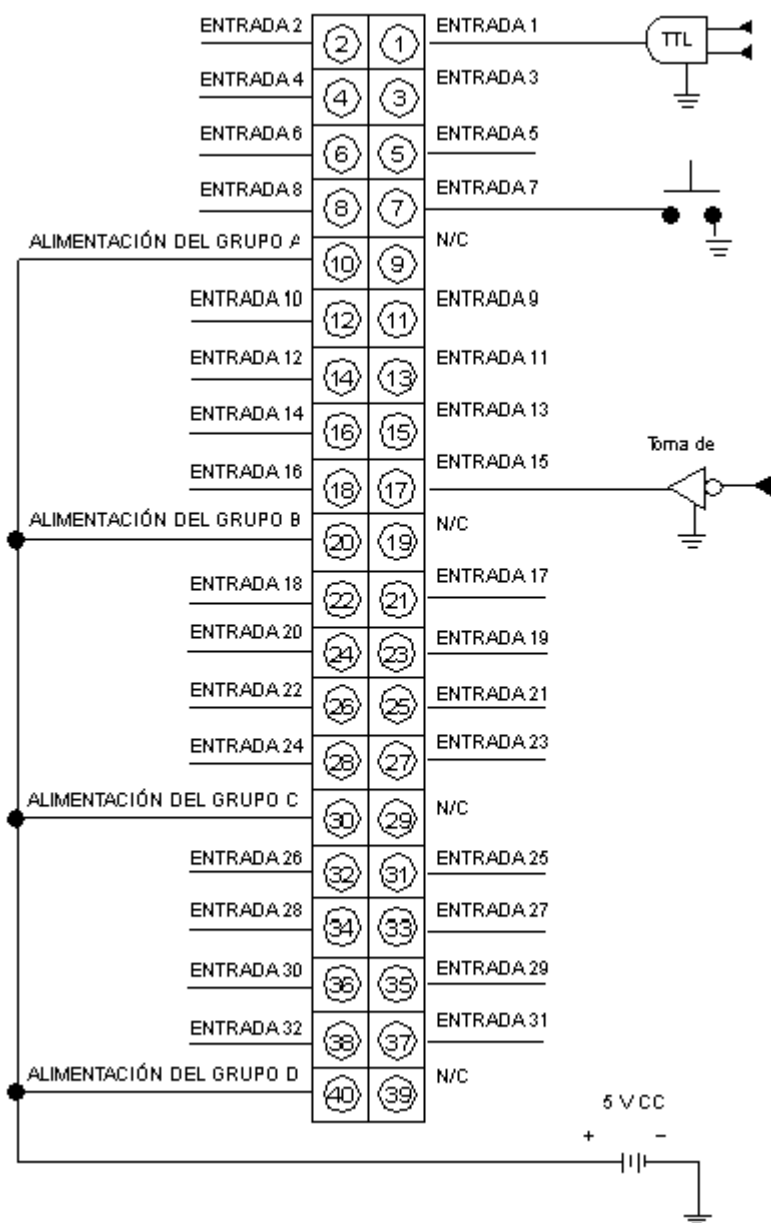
ENTRADA 2
2
1
ENTRADA 1
TTL
ENTRADA 4
4
3
ENTRADA 3
ENTRADA 6
6
5
ENTRADA 5
ENTRADA 8
8
7
ENTRADA 7
ALIMENTACIÓN DEL GRUPO A
10
9
N/C
ENTRADA 10
12
11
ENTRADA 9
ENTRADA 12
14
13
ENTRADA 11
ENTRADA 14
16
15
ENTRADA 13
Toma de
ENTRADA 16
18
17
ENTRADA 15
ALIMENTACIÓN DEL GRUPO B
20
19
N/C
ENTRADA 18
22
21
ENTRADA 17
ENTRADA 20
24
23
ENTRADA 19
ENTRADA 22
26
25
ENTRADA 21
ENTRADA 24
28
27
ENTRADA 23
ALIMENTACIÓN DEL GRUPO C
30
29
N/C
ENTRADA 26
32
31
ENTRADA 25
ENTRADA 28
34
33
ENTRADA 27
ENTRADA 30
36
35
ENTRADA 29
ENTRADA 32
38
37
ENTRADA 31
ALIMENTACIÓN DEL GRUPO D
40
39
N/C
5 V CC
+
–